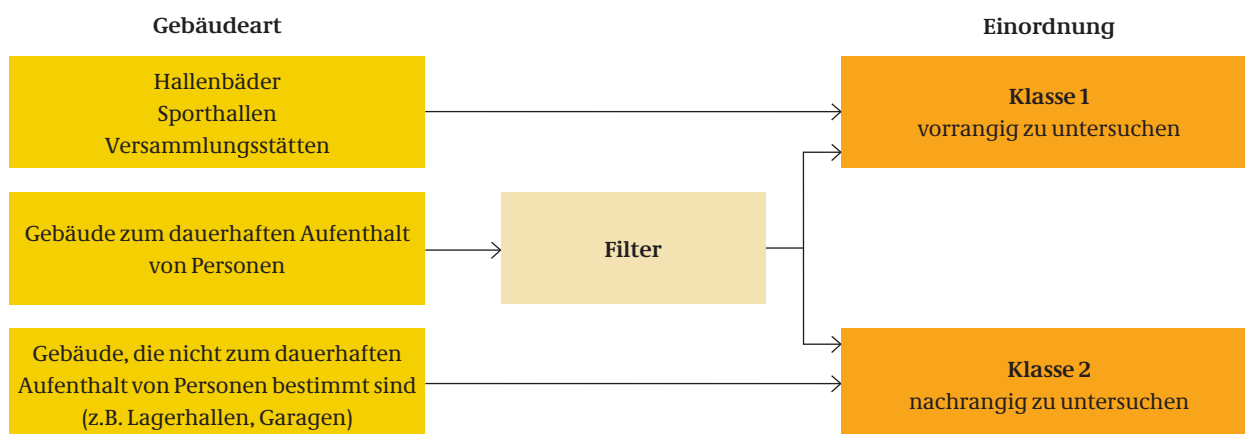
Gebäudeart

Einordnung

Hallenbäder
Sporthallen
Versammlungsstätten

Klasse 1
vorrangig zu untersuchen

Gebäude zum dauerhaften Aufenthalt von Personen

Filter

Gebäude, die nicht zum dauerhaften Aufenthalt von Personen bestimmt sind (z.B. Lagerhallen, Garagen)

Klasse 2
nachrangig zu untersuchen